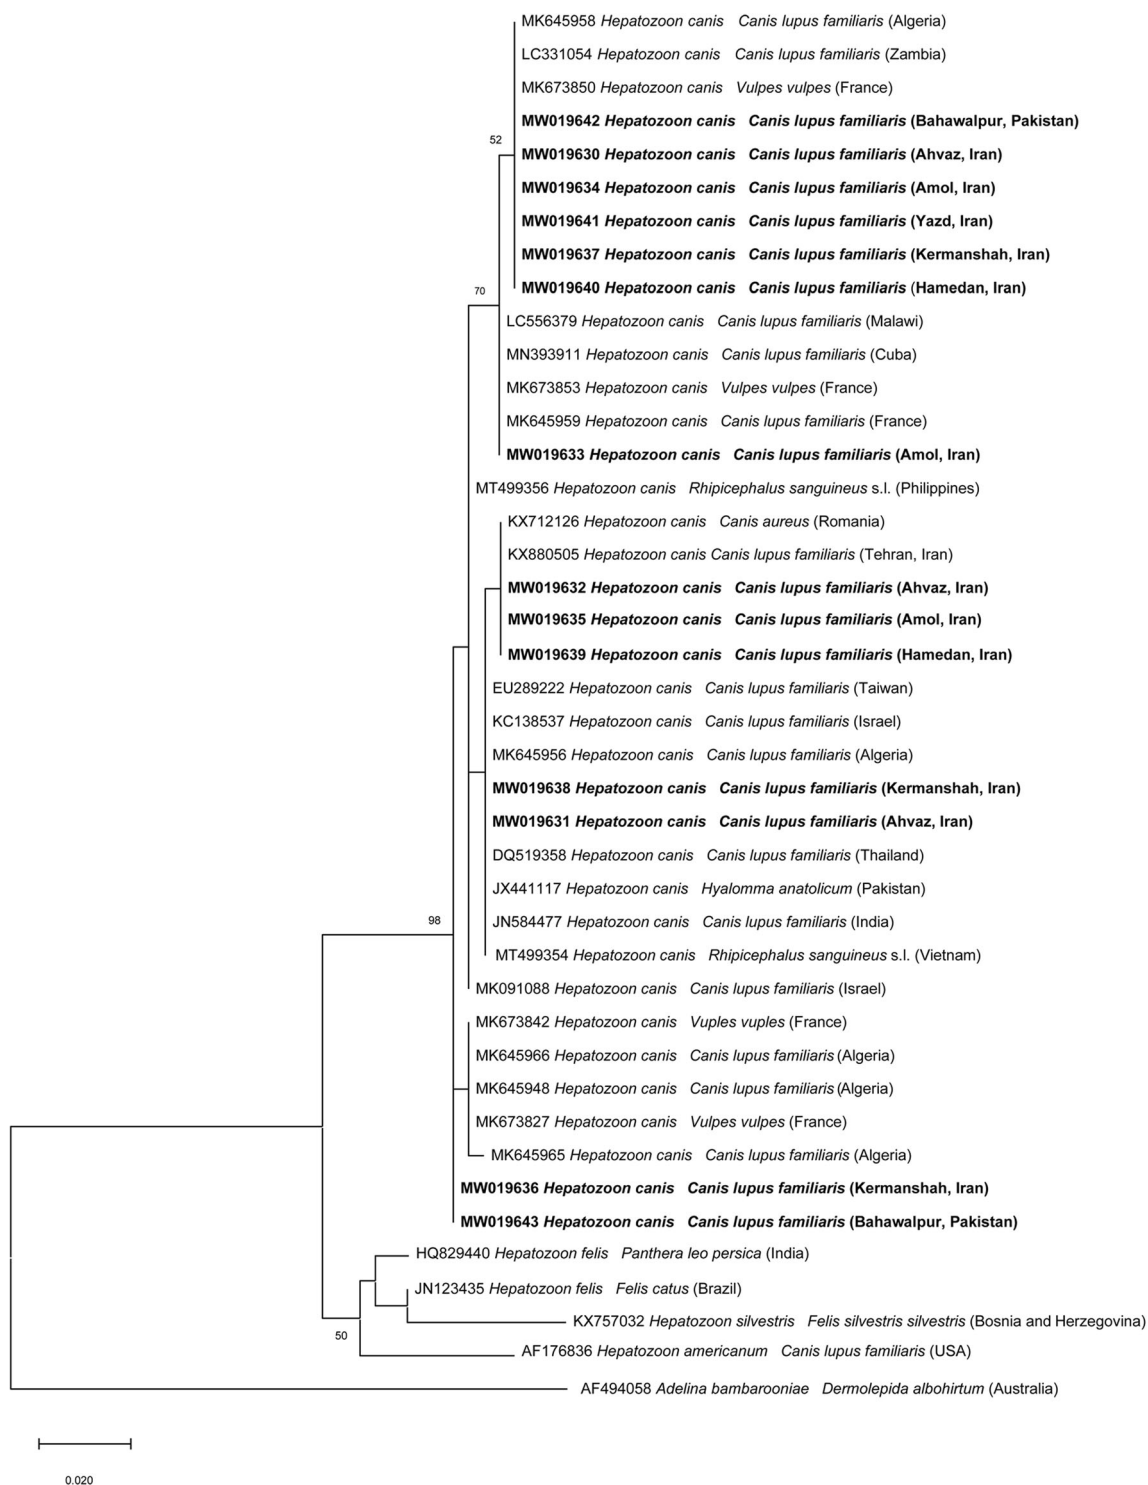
MK645958 Hepatozoon canis Canis lupus familiaris (Algeria)
LC331054 Hepatozoon canis Canis lupus familiaris (Zambia)
MK673850 Hepatozoon canis Vulpes vulpes (France)
52
MW019642 Hepatozoon canis Canis lupus familiaris (Bahawalpur, Pakistan)
MW019630 Hepatozoon canis Canis lupus familiaris (Ahvaz, Iran)
MW019634 Hepatozoon canis Canis lupus familiaris (Amol, Iran)
MW019641 Hepatozoon canis Canis lupus familiaris (Yazd, Iran)
MW019637 Hepatozoon canis Canis lupus familiaris (Kermanshah, Iran)
70
MW019640 Hepatozoon canis Canis lupus familiaris (Hamedan, Iran)
LC556379 Hepatozoon canis Canis lupus familiaris (Malawi)
MN393911 Hepatozoon canis Canis lupus familiaris (Cuba)
MK673853 Hepatozoon canis Vulpes vulpes (France)
MK645959 Hepatozoon canis Canis lupus familiaris (France)
MW019633 Hepatozoon canis Canis lupus familiaris (Amol, Iran)
MT499356 Hepatozoon canis Rhipicephalus sanguineus s.l. (Philippines)
KX712126 Hepatozoon canis Canis aureus (Romania)
KX880505 Hepatozoon canis Canis lupus familiaris (Tehran, Iran)
MW019632 Hepatozoon canis Canis lupus familiaris (Ahvaz, Iran)
MW019635 Hepatozoon canis Canis lupus familiaris (Amol, Iran)
MW019639 Hepatozoon canis Canis lupus familiaris (Hamedan, Iran)
EU289222 Hepatozoon canis Canis lupus familiaris (Taiwan)
KC138537 Hepatozoon canis Canis lupus familiaris (Israel)
MK645956 Hepatozoon canis Canis lupus familiaris (Algeria)
MW019638 Hepatozoon canis Canis lupus familiaris (Kermanshah, Iran)
MW019631 Hepatozoon canis Canis lupus familiaris (Ahvaz, Iran)
DQ519358 Hepatozoon canis Canis lupus familiaris (Thailand)
JX441117 Hepatozoon canis Hyalomma anatolicum (Pakistan)
98
JN584477 Hepatozoon canis Canis lupus familiaris (India)
MT499354 Hepatozoon canis Rhipicephalus sanguineus s.l. (Vietnam)
MK091088 Hepatozoon canis Canis lupus familiaris (Israel)
MK673842 Hepatozoon canis Vuples vuples (France)
MK645966 Hepatozoon canis Canis lupus familiaris (Algeria)
MK645948 Hepatozoon canis Canis lupus familiaris (Algeria)
MK673827 Hepatozoon canis Vulpes vulpes (France)
MK645965 Hepatozoon canis Canis lupus familiaris (Algeria)
MW019636 Hepatozoon canis Canis lupus familiaris (Kermanshah, Iran)
MW019643 Hepatozoon canis Canis lupus familiaris (Bahawalpur, Pakistan)
HQ829440 Hepatozoon felis Panthera leo persica (India)
JN123435 Hepatozoon felis Felis catus (Brazil)
KX757032 Hepatozoon silvestris Felis silvestris silvestris (Bosnia and Herzegovina)
50
AF176836 Hepatozoon americanum Canis lupus familiaris (USA)
AF494058 Adelina bambarooniae Dermolepida albohirtum (Australia)

0.020